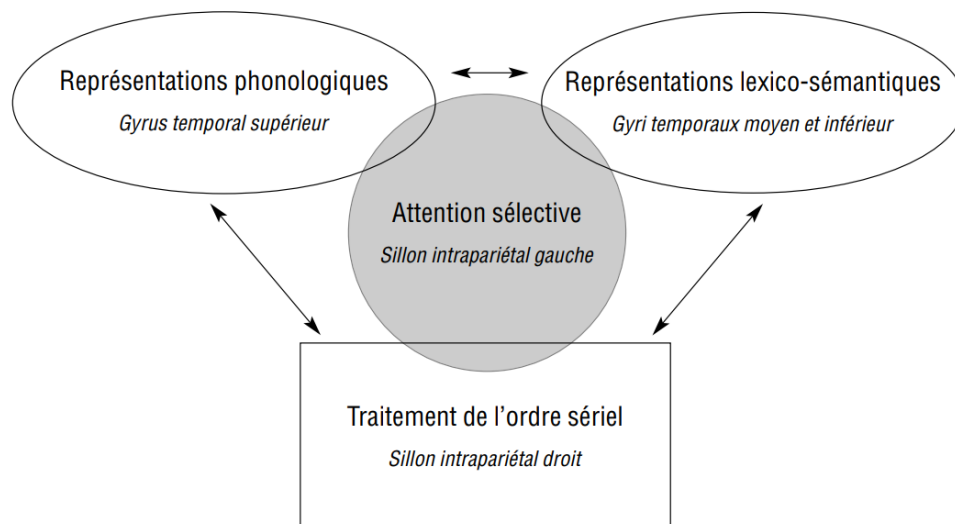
Représentations phonologiques
Gyrus temporal supérieur

Représentations lexico-sémantiques
Gyri temporaux moyen et inférieur

Attention sélective
Sillon intrapariétal gauche

Traitement de l’ordre sériel
Sillon intrapariétal droit